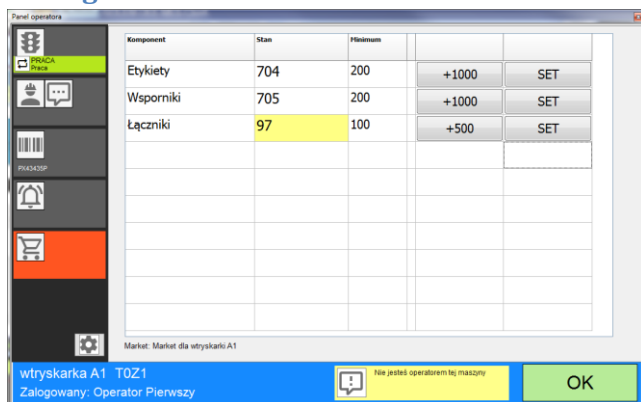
Panel operatora

PRACA
Praca

PX43435P

| Komponent | Stan | Minimum | | |
|---|---|---|---|---|
| Etykiety | 704 | 200 | +1000 | SET |
| Wsporniki | 705 | 200 | +1000 | SET |
| Łączniki | 97 | 100 | +500 | SET |

Market: Market dla wtryskarki A1

wtryskarka A1 T0Z1
Zalogowany: Operator Pierwszy

Nie jesteś operatorem tej maszyny

OK